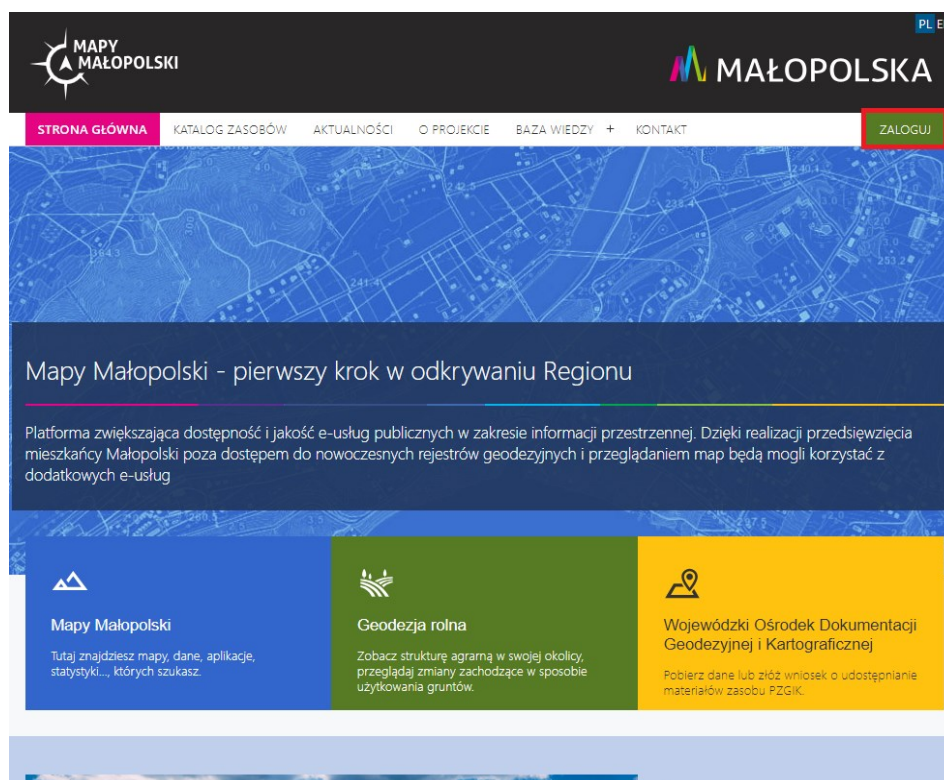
PL E

MAPY MAŁOPOLSKI

MAŁOPOLSKA

STRONA GŁÓWNA KATALOG ZASOBÓW AKTUALNOŚCI O PROJEKCIE BAZA WIEDZY + KONTAKT ZALOGUJ

Mapy Małopolski - pierwszy krok w odkrywaniu Regionu

Platforma zwiększająca dostępność i jakość e-usług publicznych w zakresie informacji przestrzennej. Dzięki realizacji przedsięwzięcia mieszkańcy Małopolski poza dostępem do nowoczesnych rejestrów geodezyjnych i przeglądaniem map będą mogli korzystać z dodatkowych e-usług

Mapy Małopolski

Tutaj znajdziesz mapy, dane, aplikacje, statystyki..., których szukasz.

Geodezja rolna

Zobacz strukturę agrarną w swojej okolicy, przeglądaj zmiany zachodzące w sposobie użytkowania gruntów.

Wojewódzki Ośrodek Dokumentacji Geodezyjnej i Kartograficznej

Pobierz dane lub złóż wniosek o udostępnianie materiałów zasobu PZGIK.